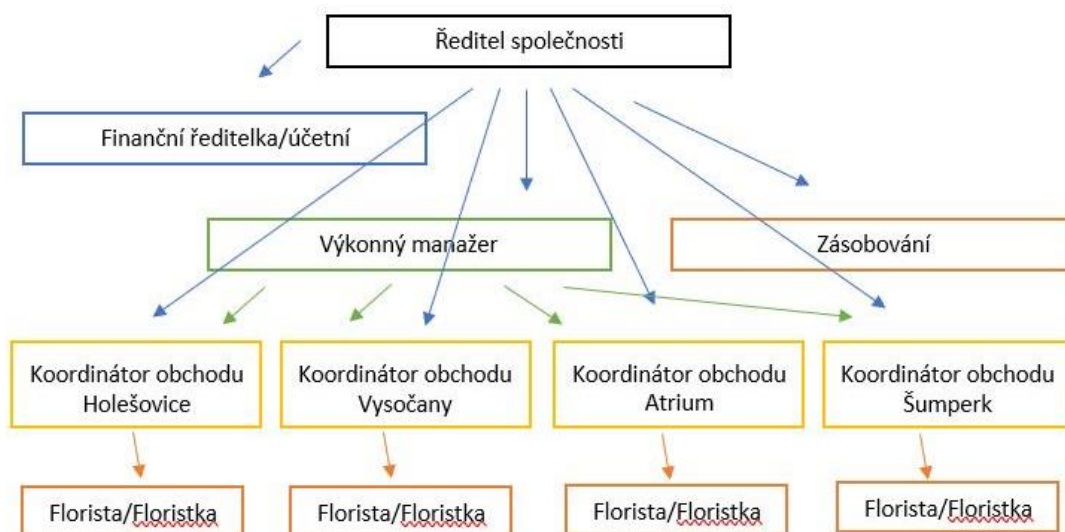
Ředitel společnosti

Finanční ředitelka/účetní

Výkonný manažer

Zásobování

Koordinátor obchodu Holešovice

Koordinátor obchodu Vysočany

Koordinátor obchodu Atrium

Koordinátor obchodu Šumperk

Florista/Floristka

Florista/Floristka

Florista/Floristka

Florista/Floristka